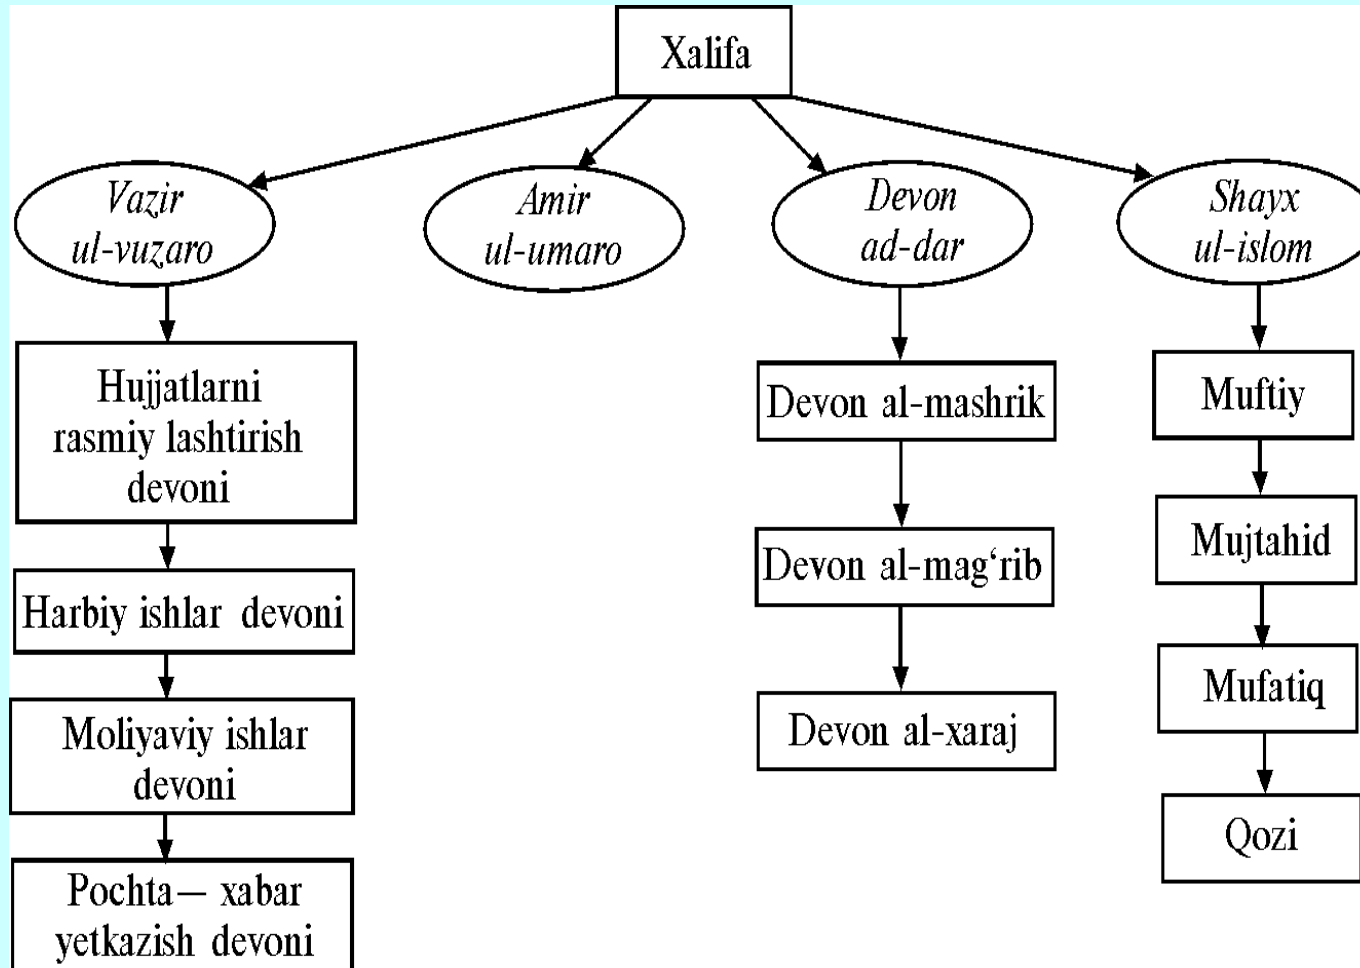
Xalifa

Vazir ul-vuzaro

Amir ul-umaro

Devon ad-dar

Shayx ul-islom

Hujjatlarni rasmiy lashtirish devoni

Harbiy ishlar devoni

Moliyaviy ishlar devoni

Pochta— xabar yetkazish devoni

Devon al-mashrik

Devon al-mag‘rib

Devon al-xaraj

Muftiy

Mujtahid

Mufatiq

Qozi